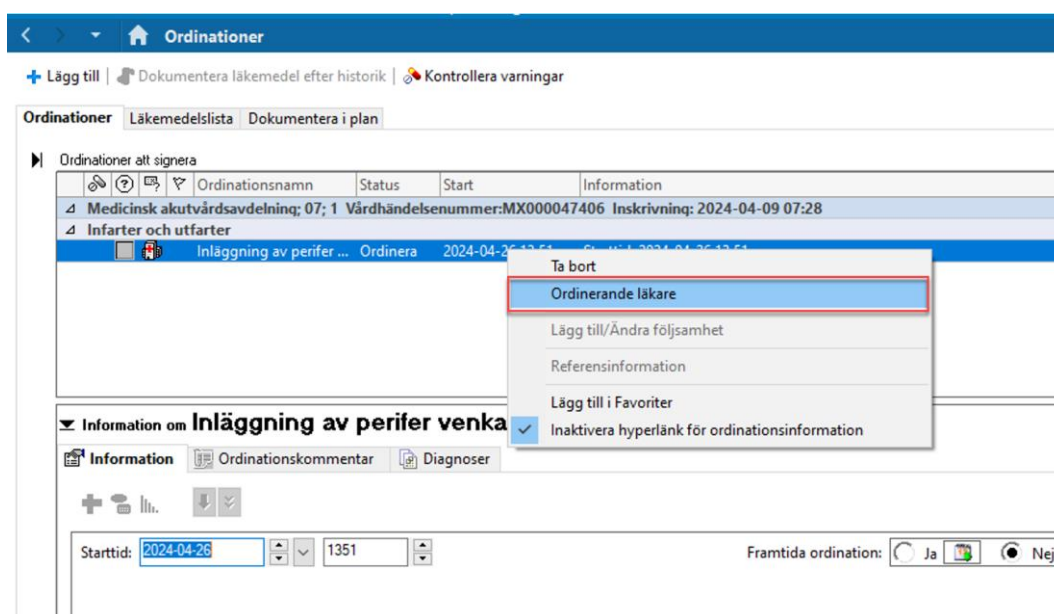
Ordinationer

Lägg till | Dokumentera läkemedel efter historik | Kontrollera varningar

Ordinationer | Läkemedelslista | Dokumentera i plan

Ordinationer att signera

| | | | | Ordinationsnamn | Status | Start | Information |
|---|---|---|---|---|---|---|---|

Medicinsk akutvårdsavdelning; 07; 1 Vårdhändelsenummer:MX000047406 Inskrivning: 2024-04-09 07:28

Infarter och utfarter

Inläggning av perifer ... Ordinera 2024-04-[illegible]

Ta bort
Ordinerande läkare
Lägg till/Ändra följsamhet
Referensinformation
Lägg till i Favoriter
Inaktivera hyperlänk för ordinationsinformation

Information om Inläggning av perifer venka

Information | Ordinationskommentar | Diagnoser

Starttid: 2024-04-26 1351

Framtida ordination: Ja Nej